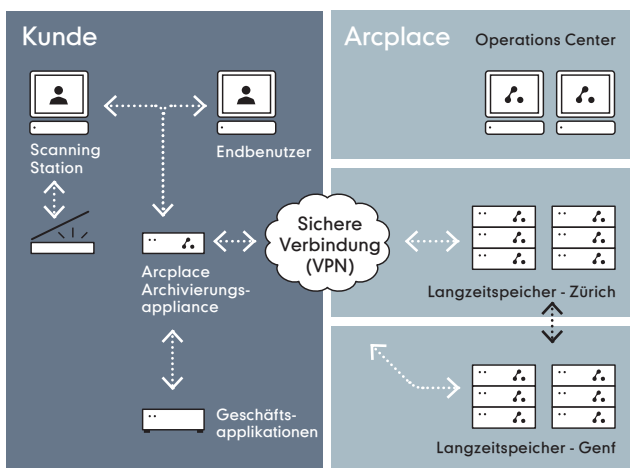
Kunde

Scanning Station

Endbenutzer

Arcplace Archivierungsappliance

Geschäftsapplikationen

Sichere Verbindung (VPN)

Arcplace

Operations Center

Langzeitspeicher - Zürich

Langzeitspeicher - Genf